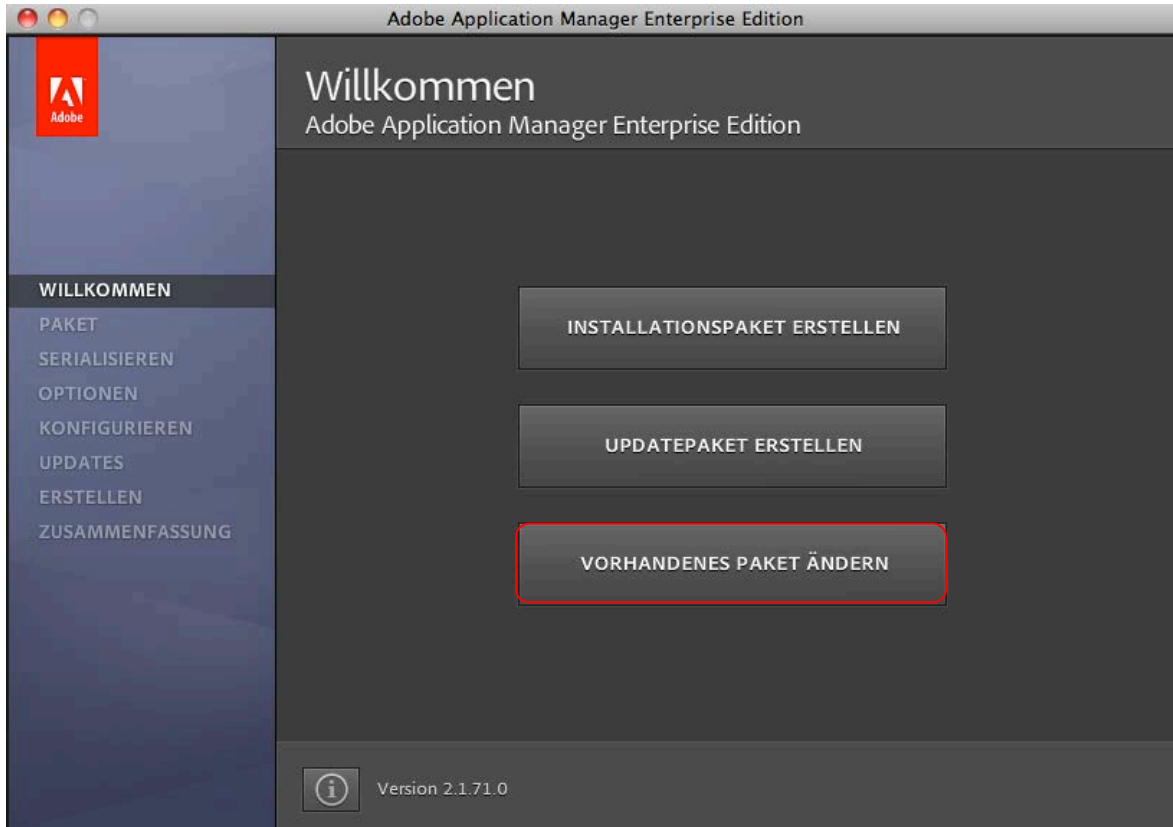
Adobe Application Manager Enterprise Edition

Adobe

Willkommen
Adobe Application Manager Enterprise Edition

WILLKOMMEN
PAKET
SERIALISIEREN
OPTIONEN
KONFIGURIEREN
UPDATES
ERSTELLEN
ZUSAMMENFASSUNG

INSTALLATIONSPAKET ERSTELLEN

UPDATEPAKET ERSTELLEN

VORHANDENES PAKET ÄNDERN

Version 2.1.71.0